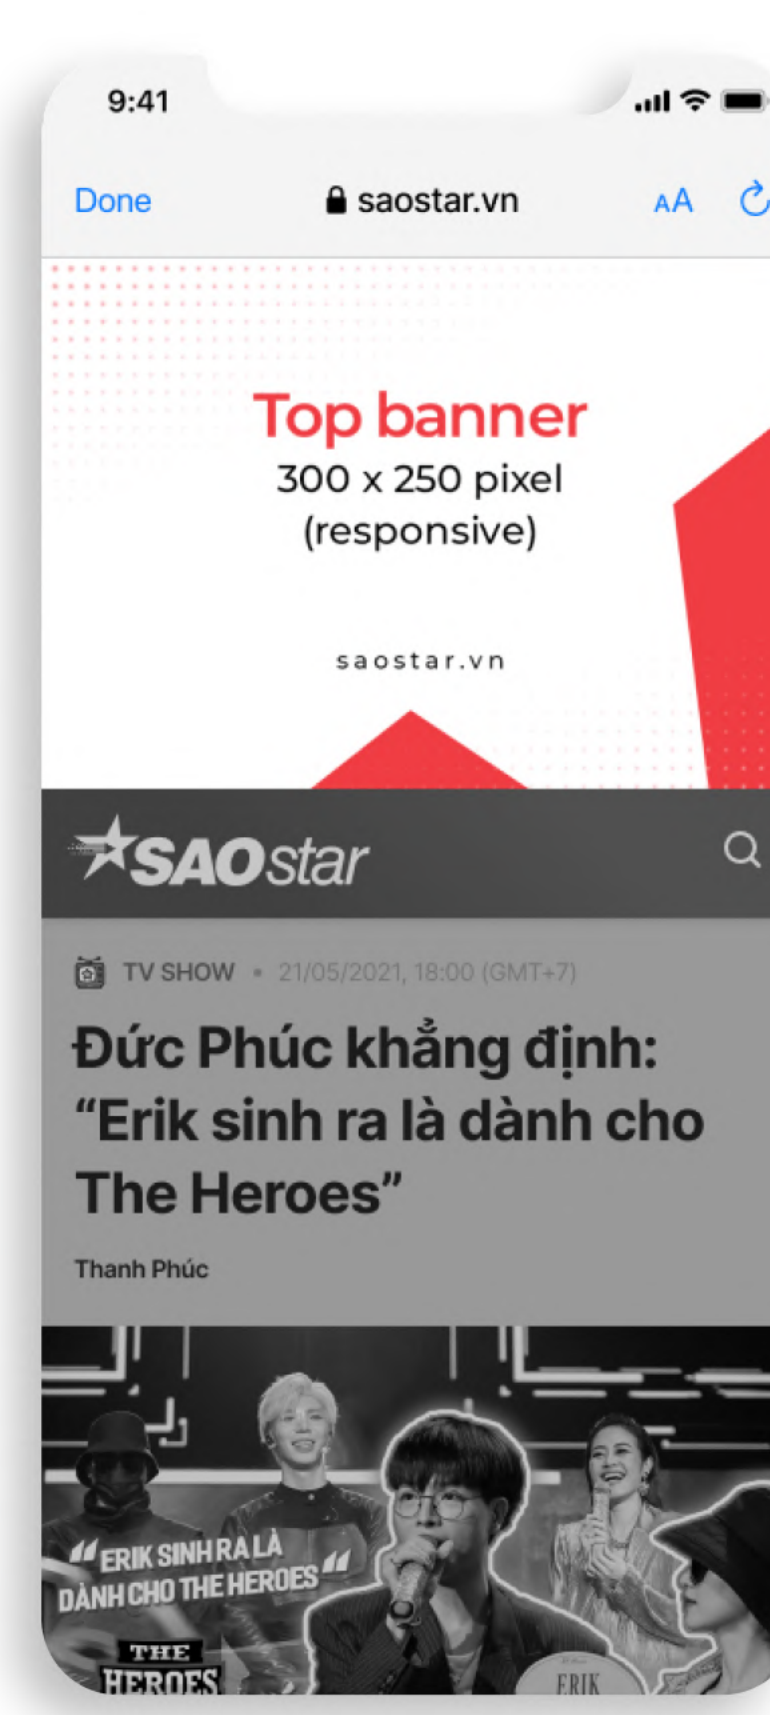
9:41

Done saostar.vn AA

Top banner
300 x 250 pixel
(responsive)

saostar.vn

SAOstar

TV SHOW • 21/05/2021, 18:00 (GMT+7)

Đức Phúc khẳng định: “Erik sinh ra là dành cho The Heroes”

Thanh Phúc

“ERIK SINH RA LÀ DÀNH CHO THE HEROES”

THE HEROES

ERIK